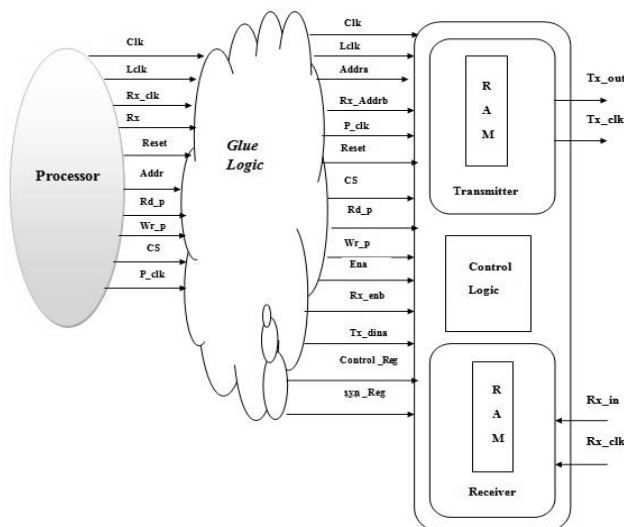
Processor

Clk
Lclk
Rx_clk
Rx
Reset
Addr
Rd_p
Wr_p
CS
P_clk

Glue Logic

Clk
Lclk
Addra
Rx_Addrb
P_clk
Reset
CS
Rd_p
Wr_p
Ena
Rx_enb
Tx_dina
Control_Reg
syn_Reg

R
A
M
Transmitter

Tx_out
Tx_clk

Control Logic

R
A
M
Receiver

Rx_in
Rx_clk